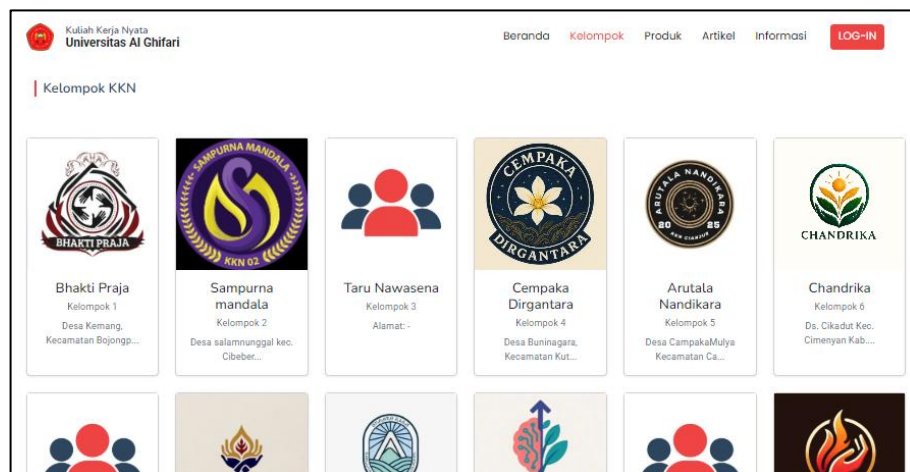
Kuliah Kerja Nyata
Universitas Al Ghifari

Beranda Kelompok Produk Artikel Informasi LOG-IN

Kelompok KKN

BHAKTI PRAJA
Bhakti Praja
Kelompok 1
Desa Kemang, Kecamatan Bojongp...

SAMPURNA MANDALA
KKN 02
Sampurna mandala
Kelompok 2
Desa salamnunggal kec. Cibeber...

Taru Nawasena
Kelompok 3
Alamat: -

CEMPAKA
DIRGANTARA
Cempaka Dirgantara
Kelompok 4
Desa Buninagara, Kecamatan Kut...

ARUTALA NANDIKARA
20 25
Arutala Nandikara
Kelompok 5
Desa CampakaMulya Kecamatan Ca...

CHANDRIKA
Chandrika
Kelompok 6
Ds. Cikadut Kec. Cimenyan Kab....